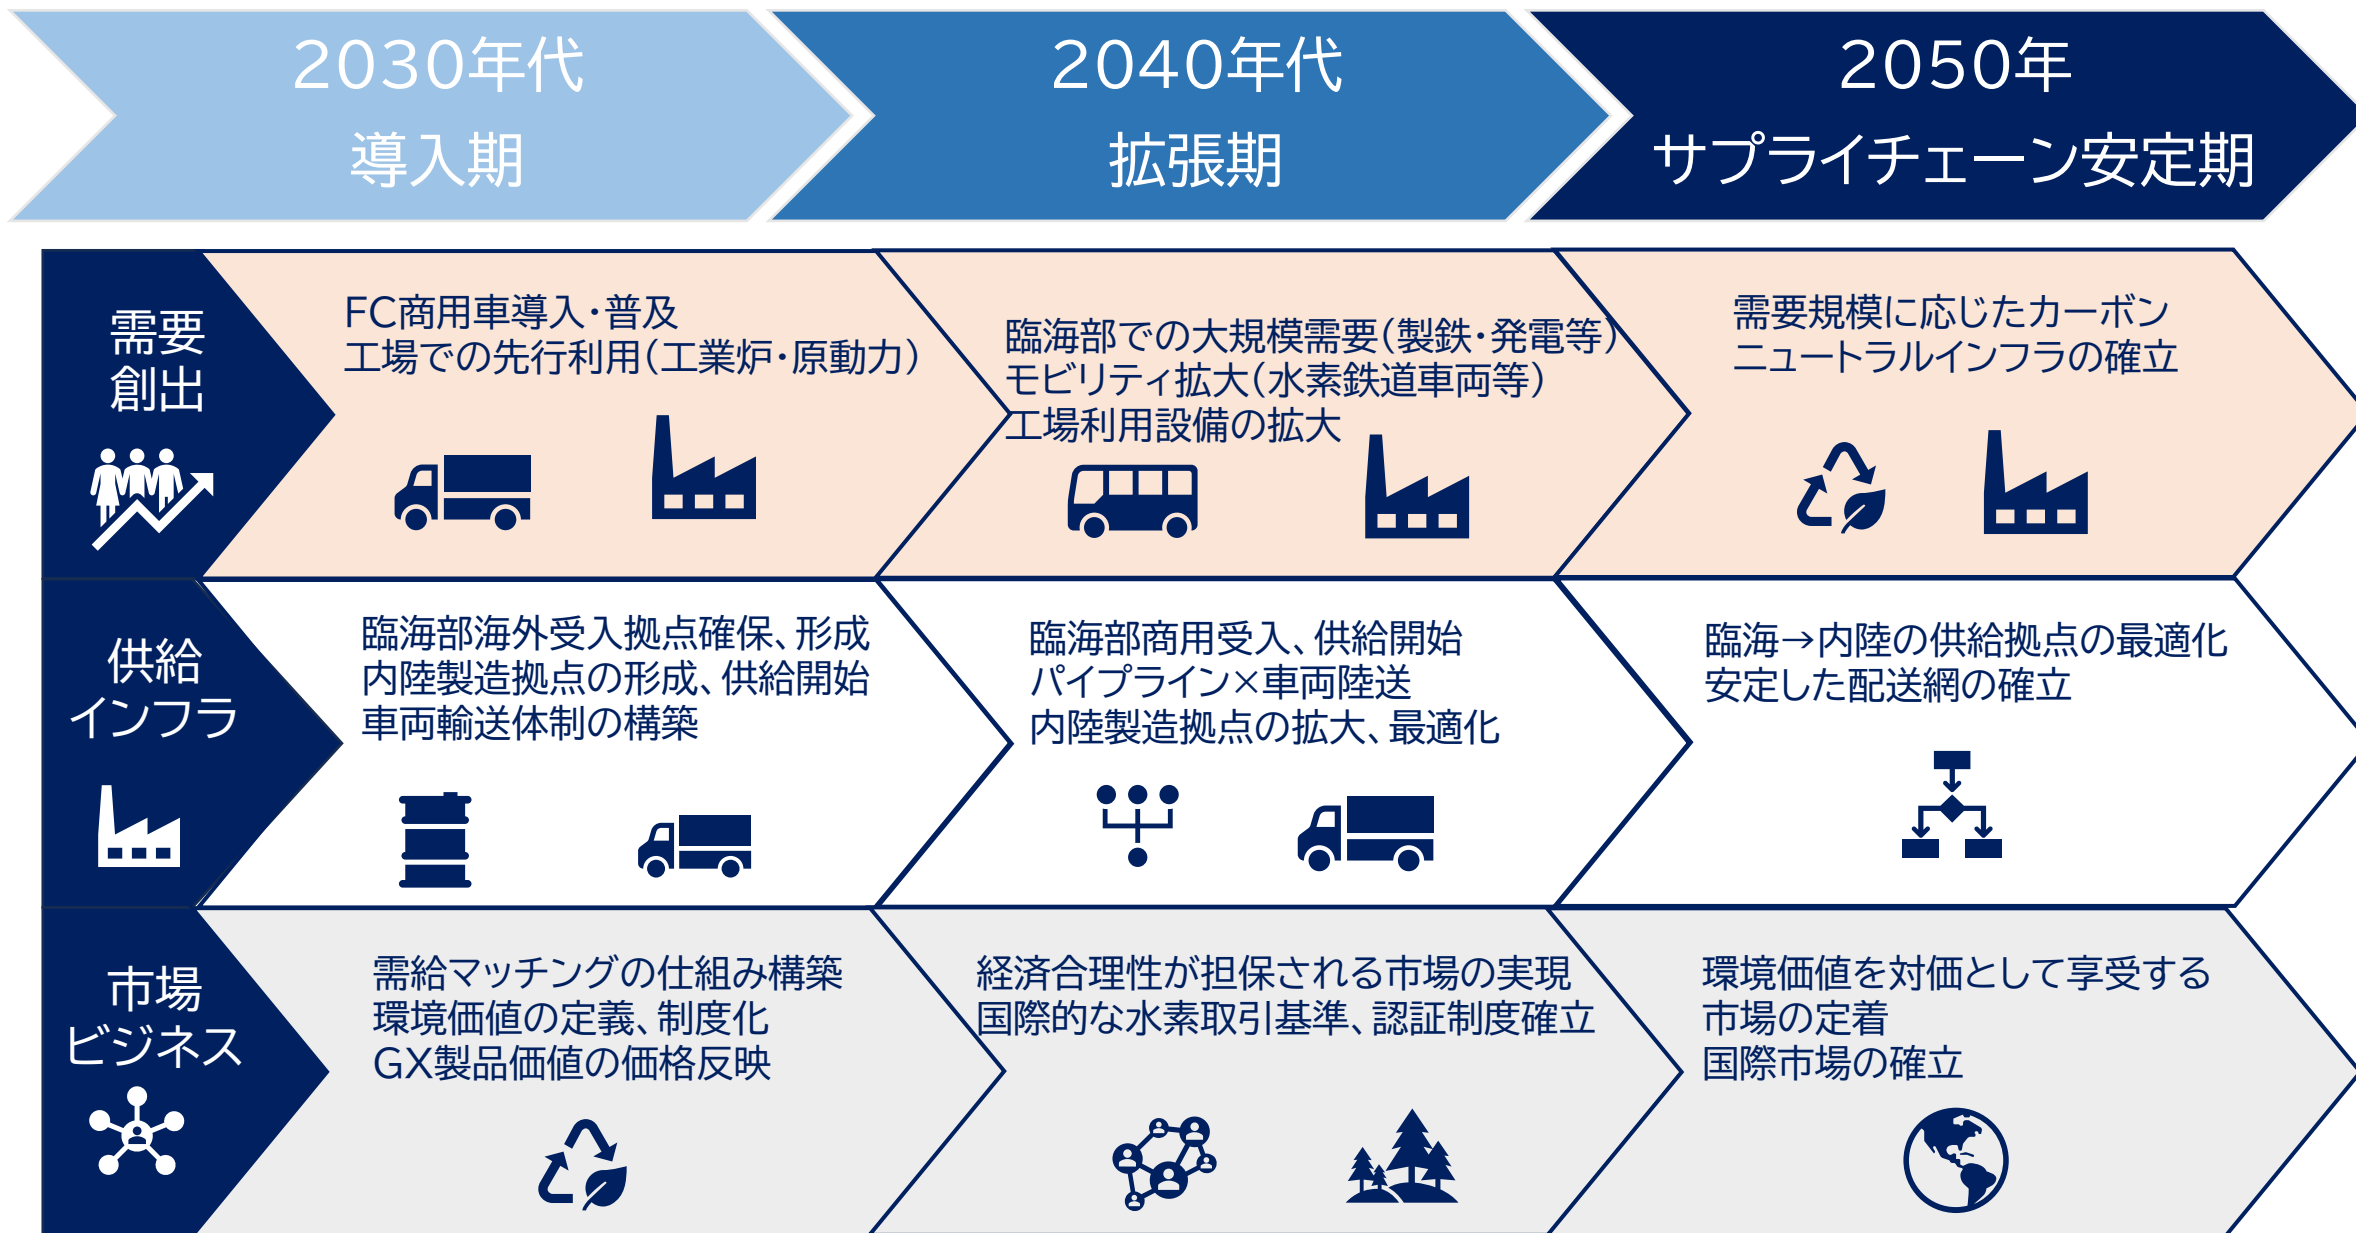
2030年代
導入期

2040年代
拡張期

2050年
サプライチェーン安定期

需要
創出

FC商用車導入・普及
工場での先行利用(工業炉・原動力)

臨海部での大規模需要(製鉄・発電等)
モビリティ拡大(水素鉄道車両等)
工場利用設備の拡大

需要規模に応じたカーボン
ニュートラルインフラの確立

供給
インフラ

臨海部海外受入拠点確保、形成
内陸製造拠点の形成、供給開始
車両輸送体制の構築

臨海部商用受入、供給開始
パイプライン×車両陸送
内陸製造拠点の拡大、最適化

臨海→内陸の供給拠点の最適化
安定した配送網の確立

市場
ビジネス

需給マッチングの仕組み構築
環境価値の定義、制度化
GX製品価値の価格反映

経済合理性が担保される市場の実現
国際的な水素取引基準、認証制度確立

環境価値を対価として享受する
市場の定着
国際市場の確立